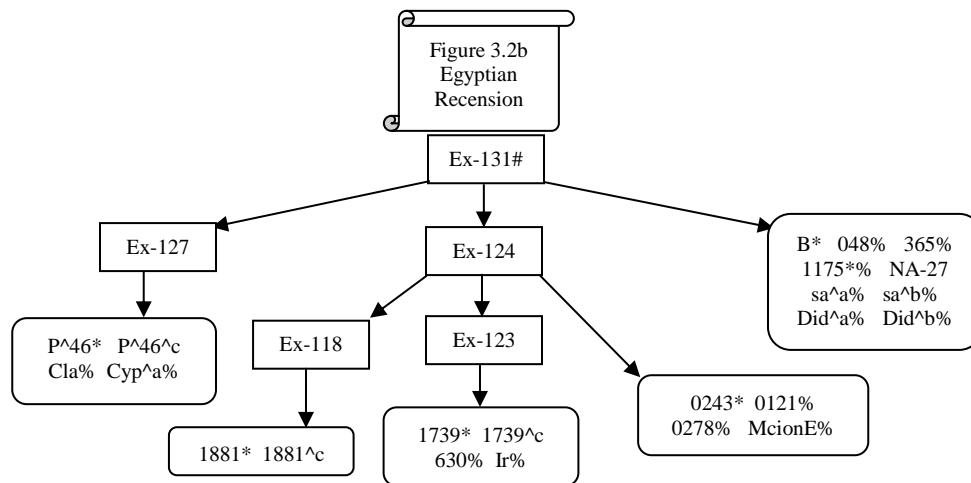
Figure 3.2b Egyptian Recension

Ex-131#

Ex-127

Ex-124

B* 048% 365% 1175*% NA-27 sa^a% sa^b% Did^a% Did^b%

P^46* P^46^c Cla% Cyp^a%

Ex-118

Ex-123

1881* 1881^c

1739* 1739^c 630% Ir%

0243* 0121% 0278% McionE%